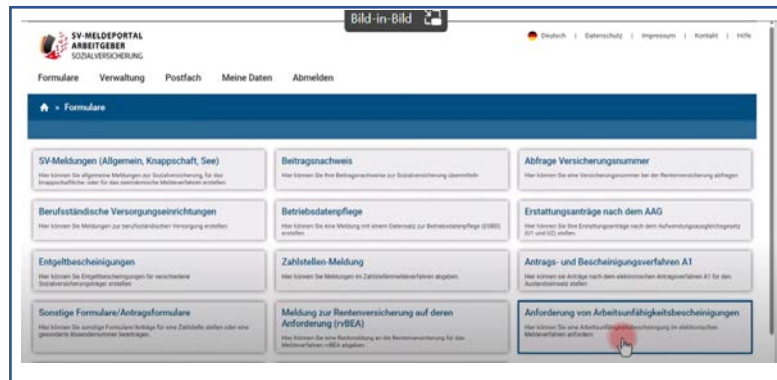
Bild-in-Bild

SV-MELDEPORTAL ARBEITGEBER SOZIALVERSICHERUNG

Deutsch | Datenschutz | Impressum | Kontakt | Hilfe

Formulare Verwaltung Postfach Meine Daten Abmelden

» Formulare

SV-Meldungen (Allgemein, Knappschaft, See)
Hier können Sie allgemeine Meldungen zur Sozialversicherung, für das Knappschaftliche oder für das seemännische Meldeverfahren erstellen.

Beitragsnachweis
Hier können Sie Ihre Beitragsnachweise zur Sozialversicherung übermitteln.

Abfrage Versicherungsnummer
Hier können Sie eine Versicherungsnummer bei der Rentenversicherung abfragen.

Berufsständische Versorgungseinrichtungen
Hier können Sie Meldungen zur berufsständischen Versorgung erstellen.

Betriebsdatenpflege
Hier können Sie eine Meldung mit einem Datensatz zur Betriebsdatenpflege (DSBD) erstellen.

Erstattungsanträge nach dem AAG
Hier können Sie Ihre Erstattungsanträge nach dem Aufwendungsausgleichsgesetz (U1 und U2) stellen.

Entgeltbescheinigungen
Hier können Sie Entgeltbescheinigungen für verschiedene Sozialversicherungsträger erstellen.

Zahlstellen-Meldung
Hier können Sie Meldungen im Zahlstellenmeldeverfahren abgeben.

Antrags- und Bescheinigungsverfahren A1
Hier können Sie Anträge nach dem elektronischen Antragsverfahren A1 für den Auslandseinsatz stellen.

Sonstige Formulare/Antragsformulare
Hier können Sie sonstige Formulare/Anträge für eine Zahlstelle stellen oder eine gesonderte Absendernummer beantragen.

Meldung zur Rentenversicherung auf deren Anforderung (rvBEA)
Hier können Sie eine Rückmeldung an die Rentenversicherung für das Meldeverfahren rvBEA abgeben.

Anforderung von Arbeitsunfähigkeitsbescheinigungen
Hier können Sie eine Arbeitsunfähigkeitsbescheinigung im elektronischen Meldeverfahren anfordern.